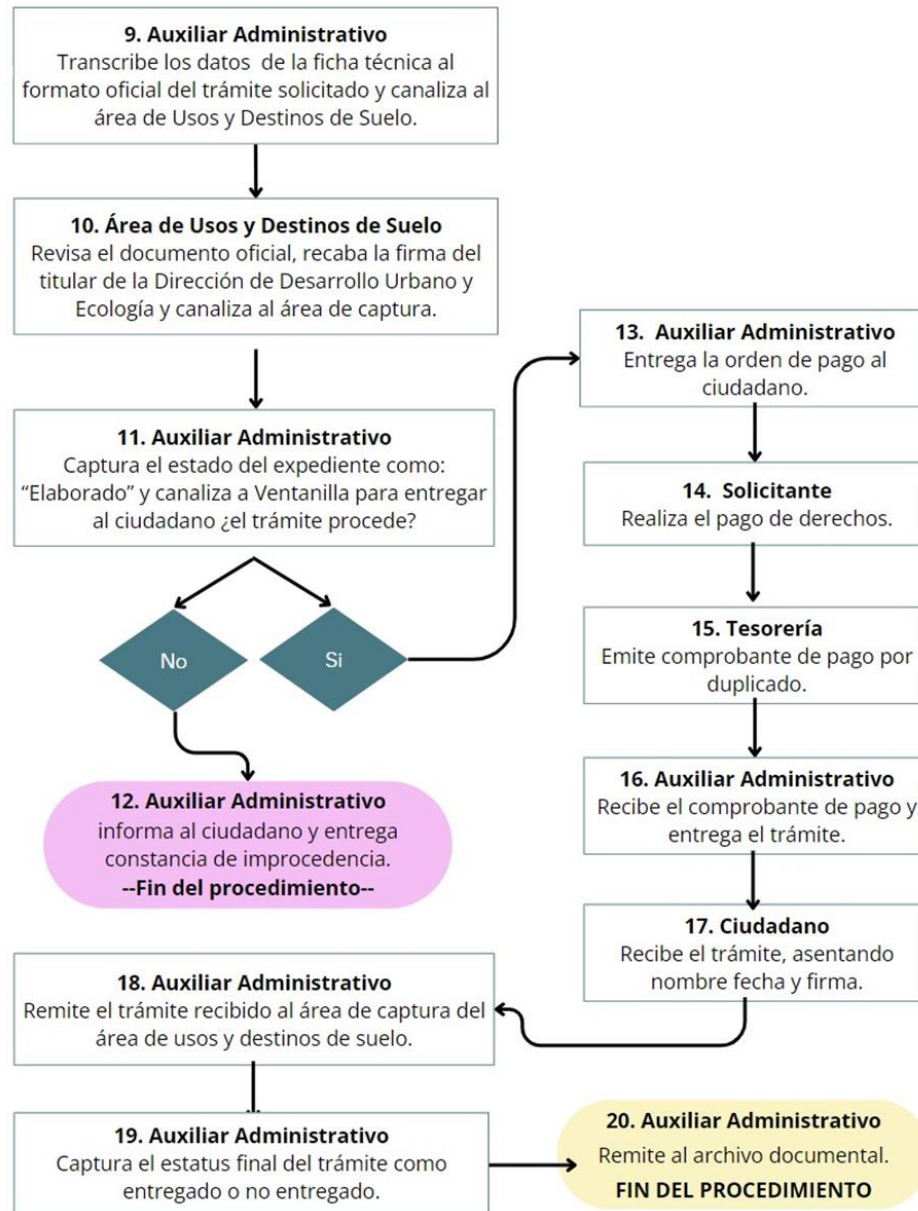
**9. Auxiliar Administrativo**
Transcribe los datos de la ficha técnica al formato oficial del trámite solicitado y canaliza al área de Usos y Destinos de Suelo.

**10. Área de Usos y Destinos de Suelo**
Revisa el documento oficial, recaba la firma del titular de la Dirección de Desarrollo Urbano y Ecología y canaliza al área de captura.

**11. Auxiliar Administrativo**
Captura el estado del expediente como: "Elaborado" y canaliza a Ventanilla para entregar al ciudadano ¿el trámite procede?

No

Si

**12. Auxiliar Administrativo**
informa al ciudadano y entrega constancia de improcedencia.
**--Fin del procedimiento--**

**13. Auxiliar Administrativo**
Entrega la orden de pago al ciudadano.

**14. Solicitante**
Realiza el pago de derechos.

**15. Tesorería**
Emite comprobante de pago por duplicado.

**16. Auxiliar Administrativo**
Recibe el comprobante de pago y entrega el trámite.

**17. Ciudadano**
Recibe el trámite, asentando nombre fecha y firma.

**18. Auxiliar Administrativo**
Remite el trámite recibido al área de captura del área de usos y destinos de suelo.

**19. Auxiliar Administrativo**
Captura el estatus final del trámite como entregado o no entregado.

**20. Auxiliar Administrativo**
Remite al archivo documental.
**FIN DEL PROCEDIMIENTO**